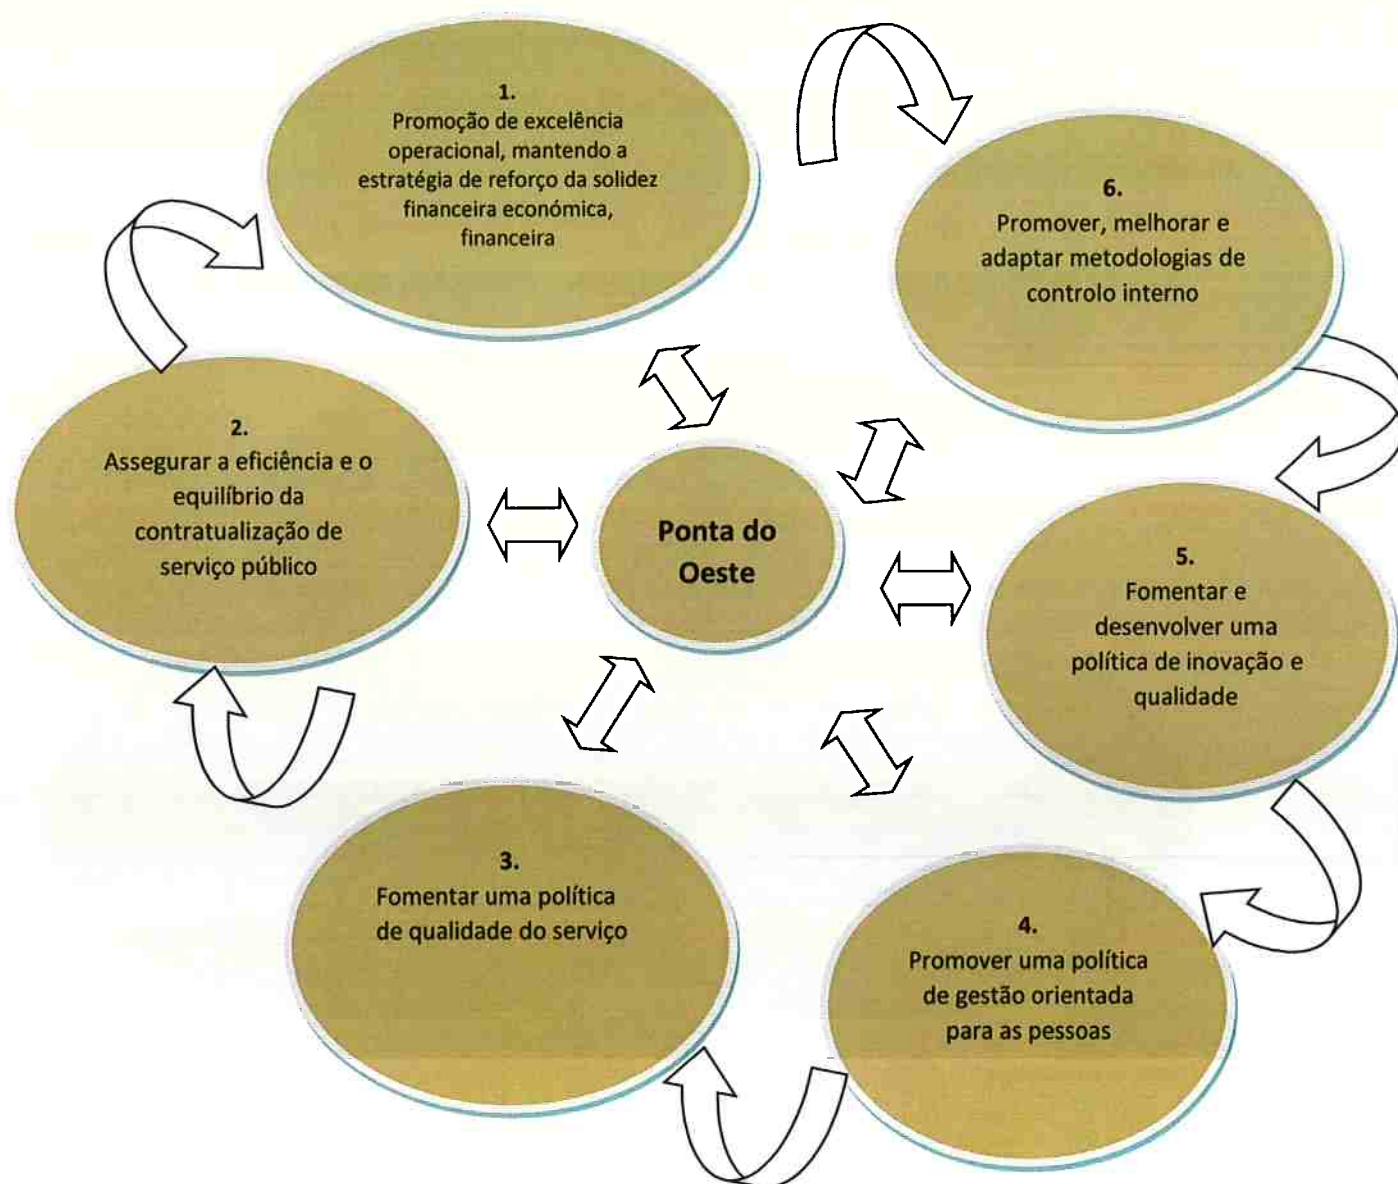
1.
Promoção de excelência operacional, mantendo a estratégia de reforço da solidez financeira económica, financeira

6.
Promover, melhorar e adaptar metodologias de controlo interno

2.
Assegurar a eficiência e o equilíbrio da contratualização de serviço público

Ponta do Oeste

5.
Fomentar e desenvolver uma política de inovação e qualidade

3.
Fomentar uma política de qualidade do serviço

4.
Promover uma política de gestão orientada para as pessoas